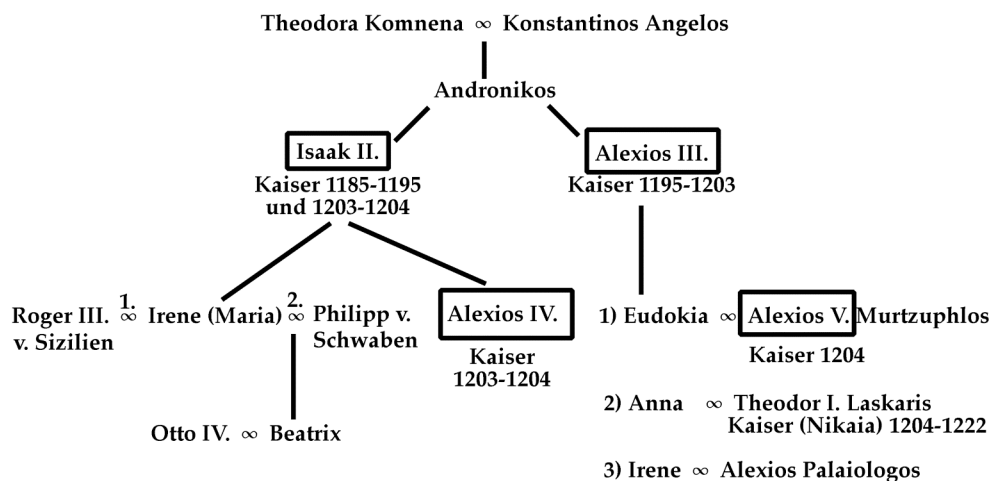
Theodora Komnena ∞ Konstantinos Angelos

Andronikos

Isaak II.
Kaiser 1185-1195
und 1203-1204

Alexios III.
Kaiser 1195-1203

Roger III. v. Sizilien $\overset{1.}{\infty}$ Irene (Maria) $\overset{2.}{\infty}$ Philipp v. Schwaben

Alexios IV.
Kaiser
1203-1204

1) Eudokia ∞ Alexios V. Murtzuphlos
Kaiser 1204

Otto IV. ∞ Beatrix

2) Anna ∞ Theodor I. Laskaris
Kaiser (Nikaia) 1204-1222

3) Irene ∞ Alexios Palaiologos